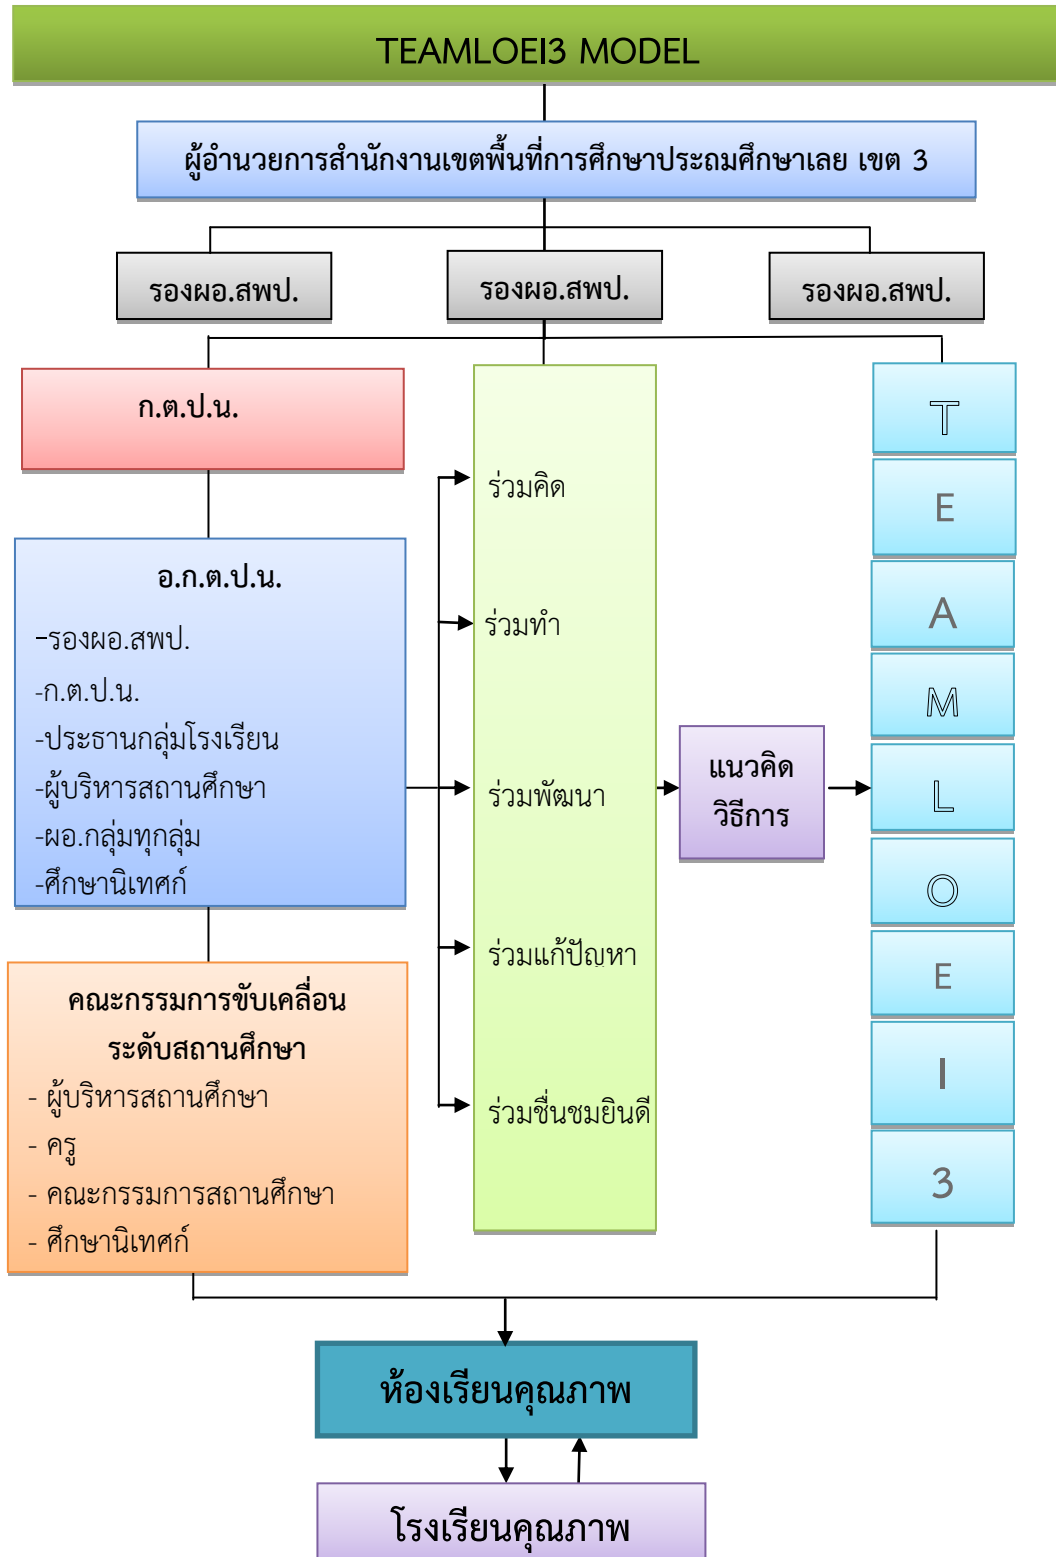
TEAMLOEI3 MODEL

ผู้อำนวยการสำนักงานเขตพื้นที่การศึกษาประถมศึกษาเลย เขต 3

รองผอ.สพป.

รองผอ.สพป.

รองผอ.สพป.

ก.ต.ป.น.

อ.ก.ต.ป.น.
-รองผอ.สพป.
-ก.ต.ป.น.
-ประธานกลุ่มโรงเรียน
-ผู้บริหารสถานศึกษา
-ผอ.กลุ่มทุกลุ่ม
-ศึกษานิเทศก์

คณะกรรมการขับเคลื่อน
ระดับสถานศึกษา
- ผู้บริหารสถานศึกษา
- ครู
- คณะกรรมการสถานศึกษา
- ศึกษานิเทศก์

ร่วมคิด

ร่วมทำ

ร่วมพัฒนา

ร่วมแก้ปัญหา

ร่วมชื่นชมยินดี

แนวคิด
วิธีการ

T
E
A
M
L
O
E
I
3

ห้องเรียนคุณภาพ

โรงเรียนคุณภาพ